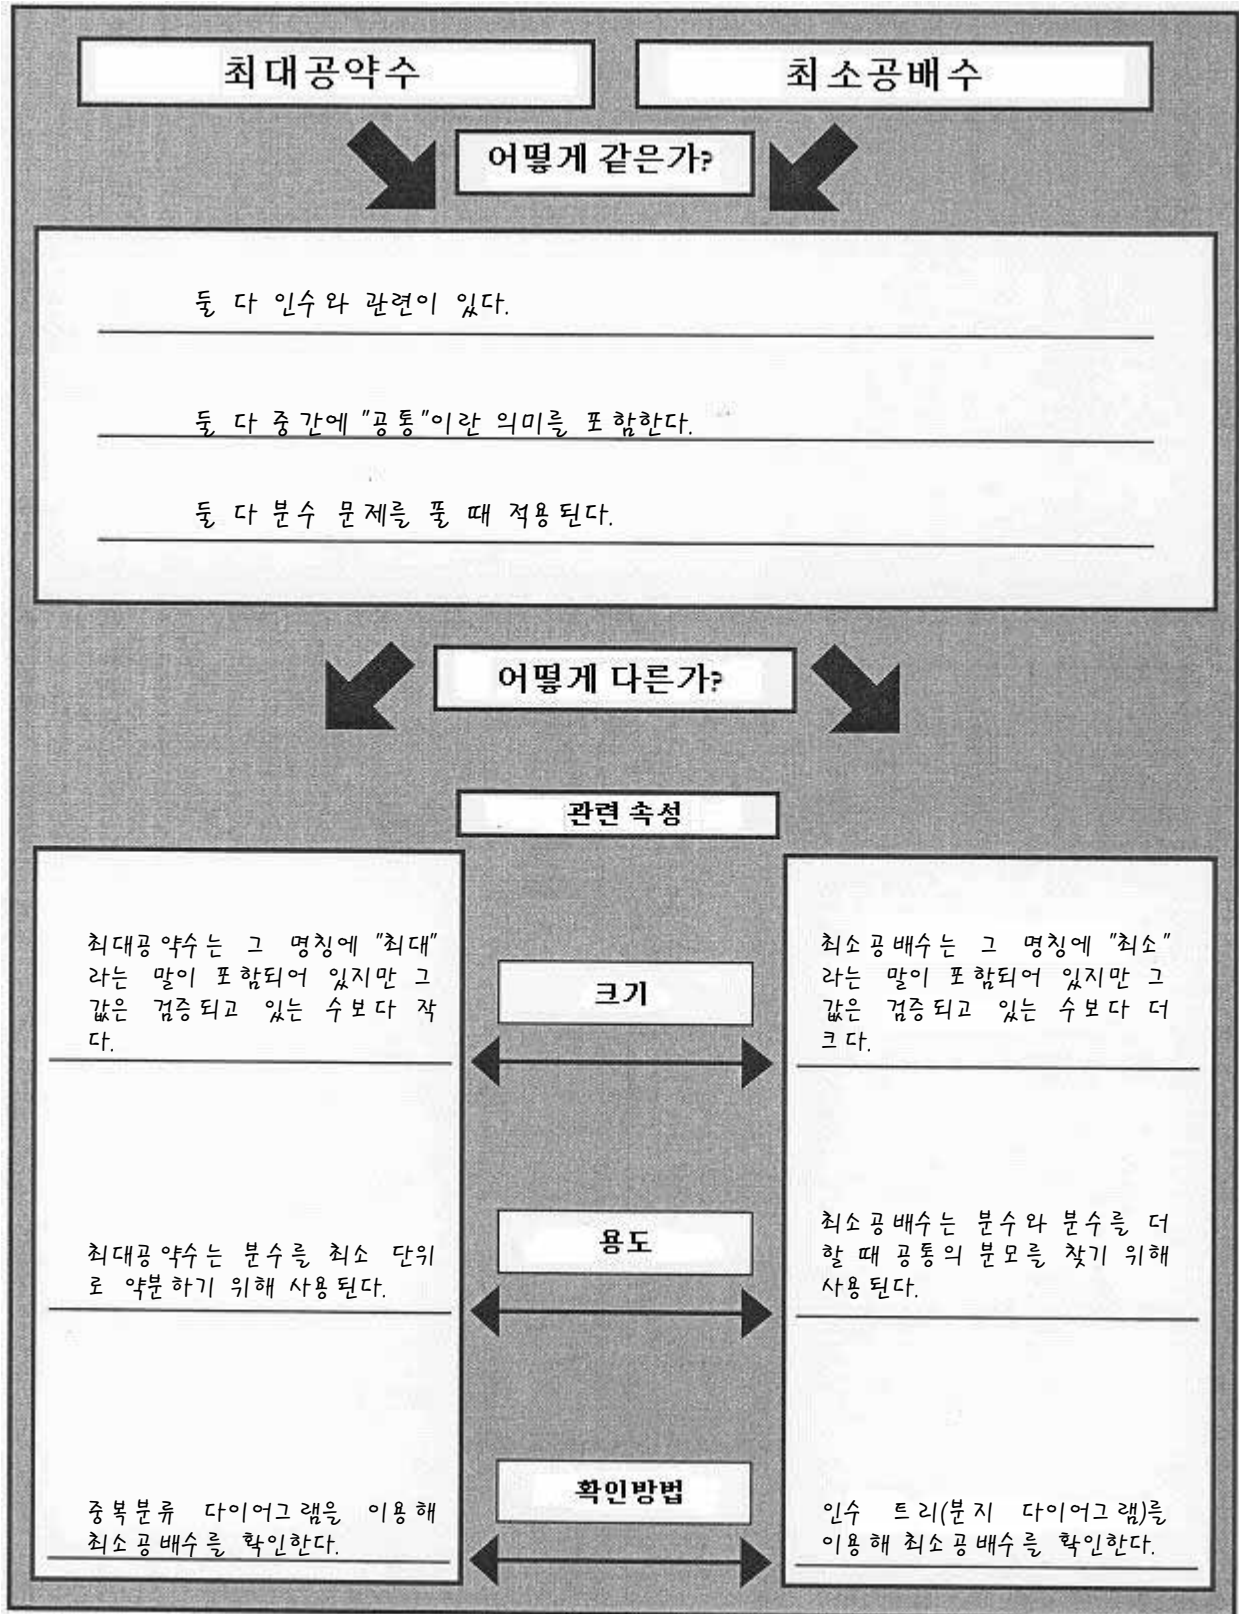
최대공약수

최소공배수

어떻게 같은가?

둘 다 인수와 관련이 있다.

둘 다 중간에 "공통"이란 의미를 포함한다.

둘 다 분수 문제를 풀 때 적용된다.

어떻게 다른가?

관련 속성

최대공약수는 그 명칭에 "최대"라는 말이 포함되어 있지만 그 값은 검증되고 있는 수보다 작다.

크기

최소공배수는 그 명칭에 "최소"라는 말이 포함되어 있지만 그 값은 검증되고 있는 수보다 더 크다.

최대공약수는 분수를 최소 단위로 약분하기 위해 사용된다.

용도

최소공배수는 분수와 분수를 더할 때 공통의 분모를 찾기 위해 사용된다.

중복분류 다이어그램을 이용해 최소공배수를 확인한다.

확인방법

인수 트리(분지 다이어그램)를 이용해 최소공배수를 확인한다.